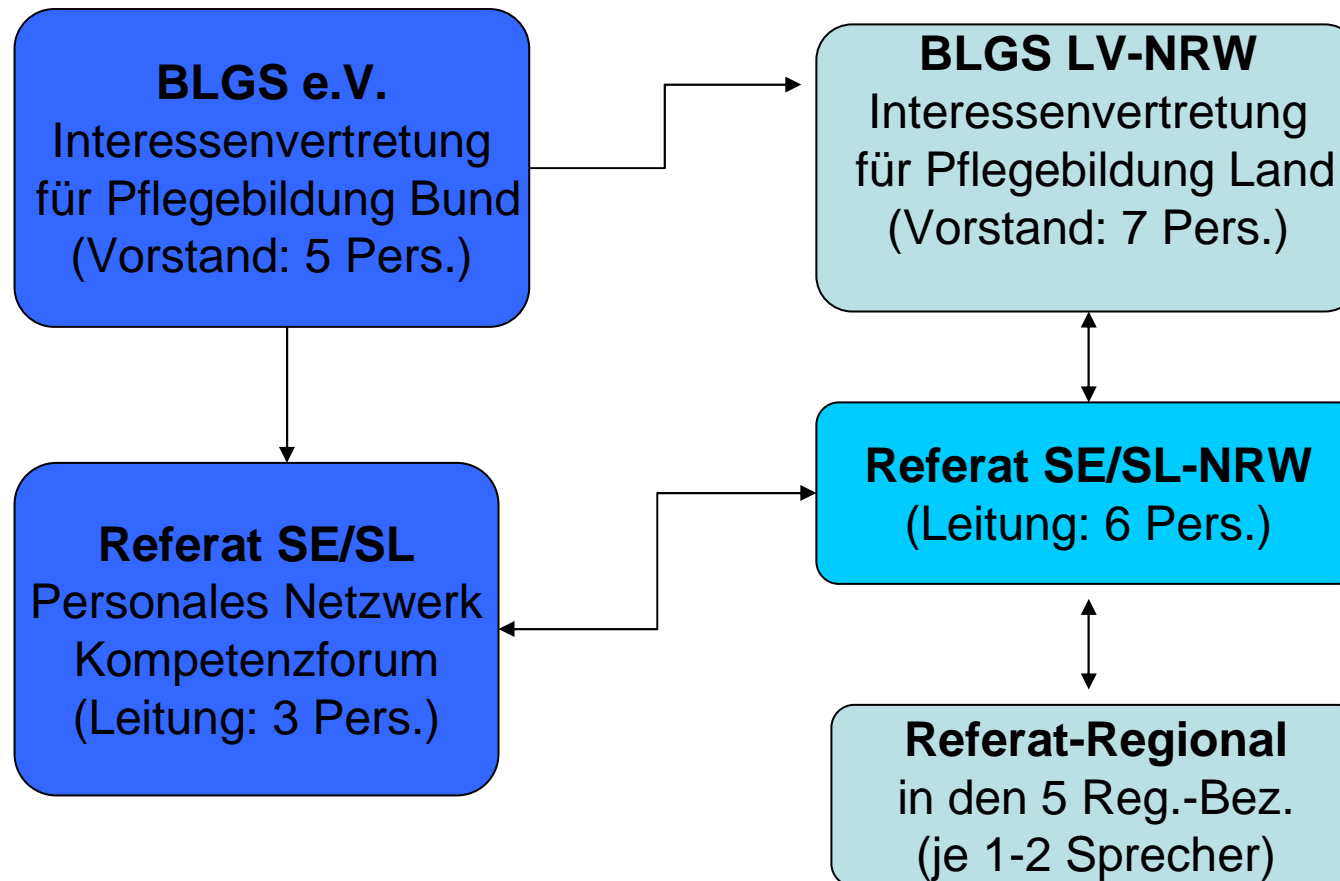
BLGS e.V.
Interessenvertretung für Pflegebildung Bund
(Vorstand: 5 Pers.)

BLGS LV-NRW
Interessenvertretung für Pflegebildung Land
(Vorstand: 7 Pers.)

Referat SE/SL
Personales Netzwerk Kompetenzforum
(Leitung: 3 Pers.)

Referat SE/SL-NRW
(Leitung: 6 Pers.)

Referat-Regional
in den 5 Reg.-Bez.
(je 1-2 Sprecher)